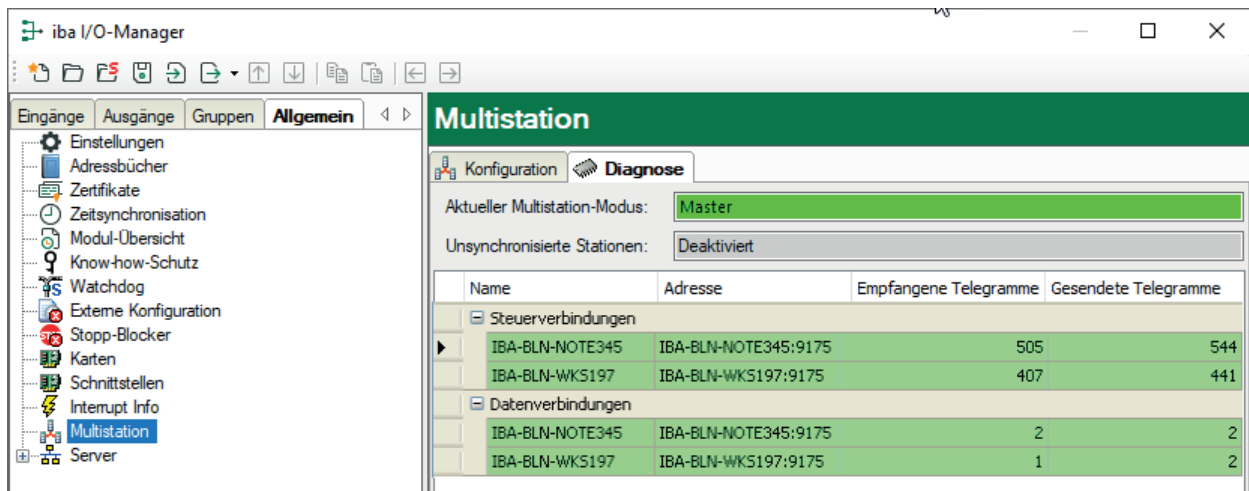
iba I/O-Manager

Eingänge | Ausgänge | Gruppen | Allgemein

Einstellungen
Adressbücher
Zertifikate
Zeitsynchronisation
Modul-Übersicht
Know-how-Schutz
Watchdog
Externe Konfiguration
Stopp-Blocker
Karten
Schnittstellen
Interrupt Info
Multistation
Server

Multistation

Konfiguration | Diagnose

Aktueller Multistation-Modus: Master

Unsynchronisierte Stationen: Deaktiviert

| Name | Adresse | Empfangene Telegramme | Gesendete Telegramme |
|---|---|---|---|
| Steuerverbindungen | | | |
| IBA-BLN-NOTE345 | IBA-BLN-NOTE345:9175 | 505 | 544 |
| IBA-BLN-WKS197 | IBA-BLN-WKS197:9175 | 407 | 441 |
| Datenverbindungen | | | |
| IBA-BLN-NOTE345 | IBA-BLN-NOTE345:9175 | 2 | 2 |
| IBA-BLN-WKS197 | IBA-BLN-WKS197:9175 | 1 | 2 |